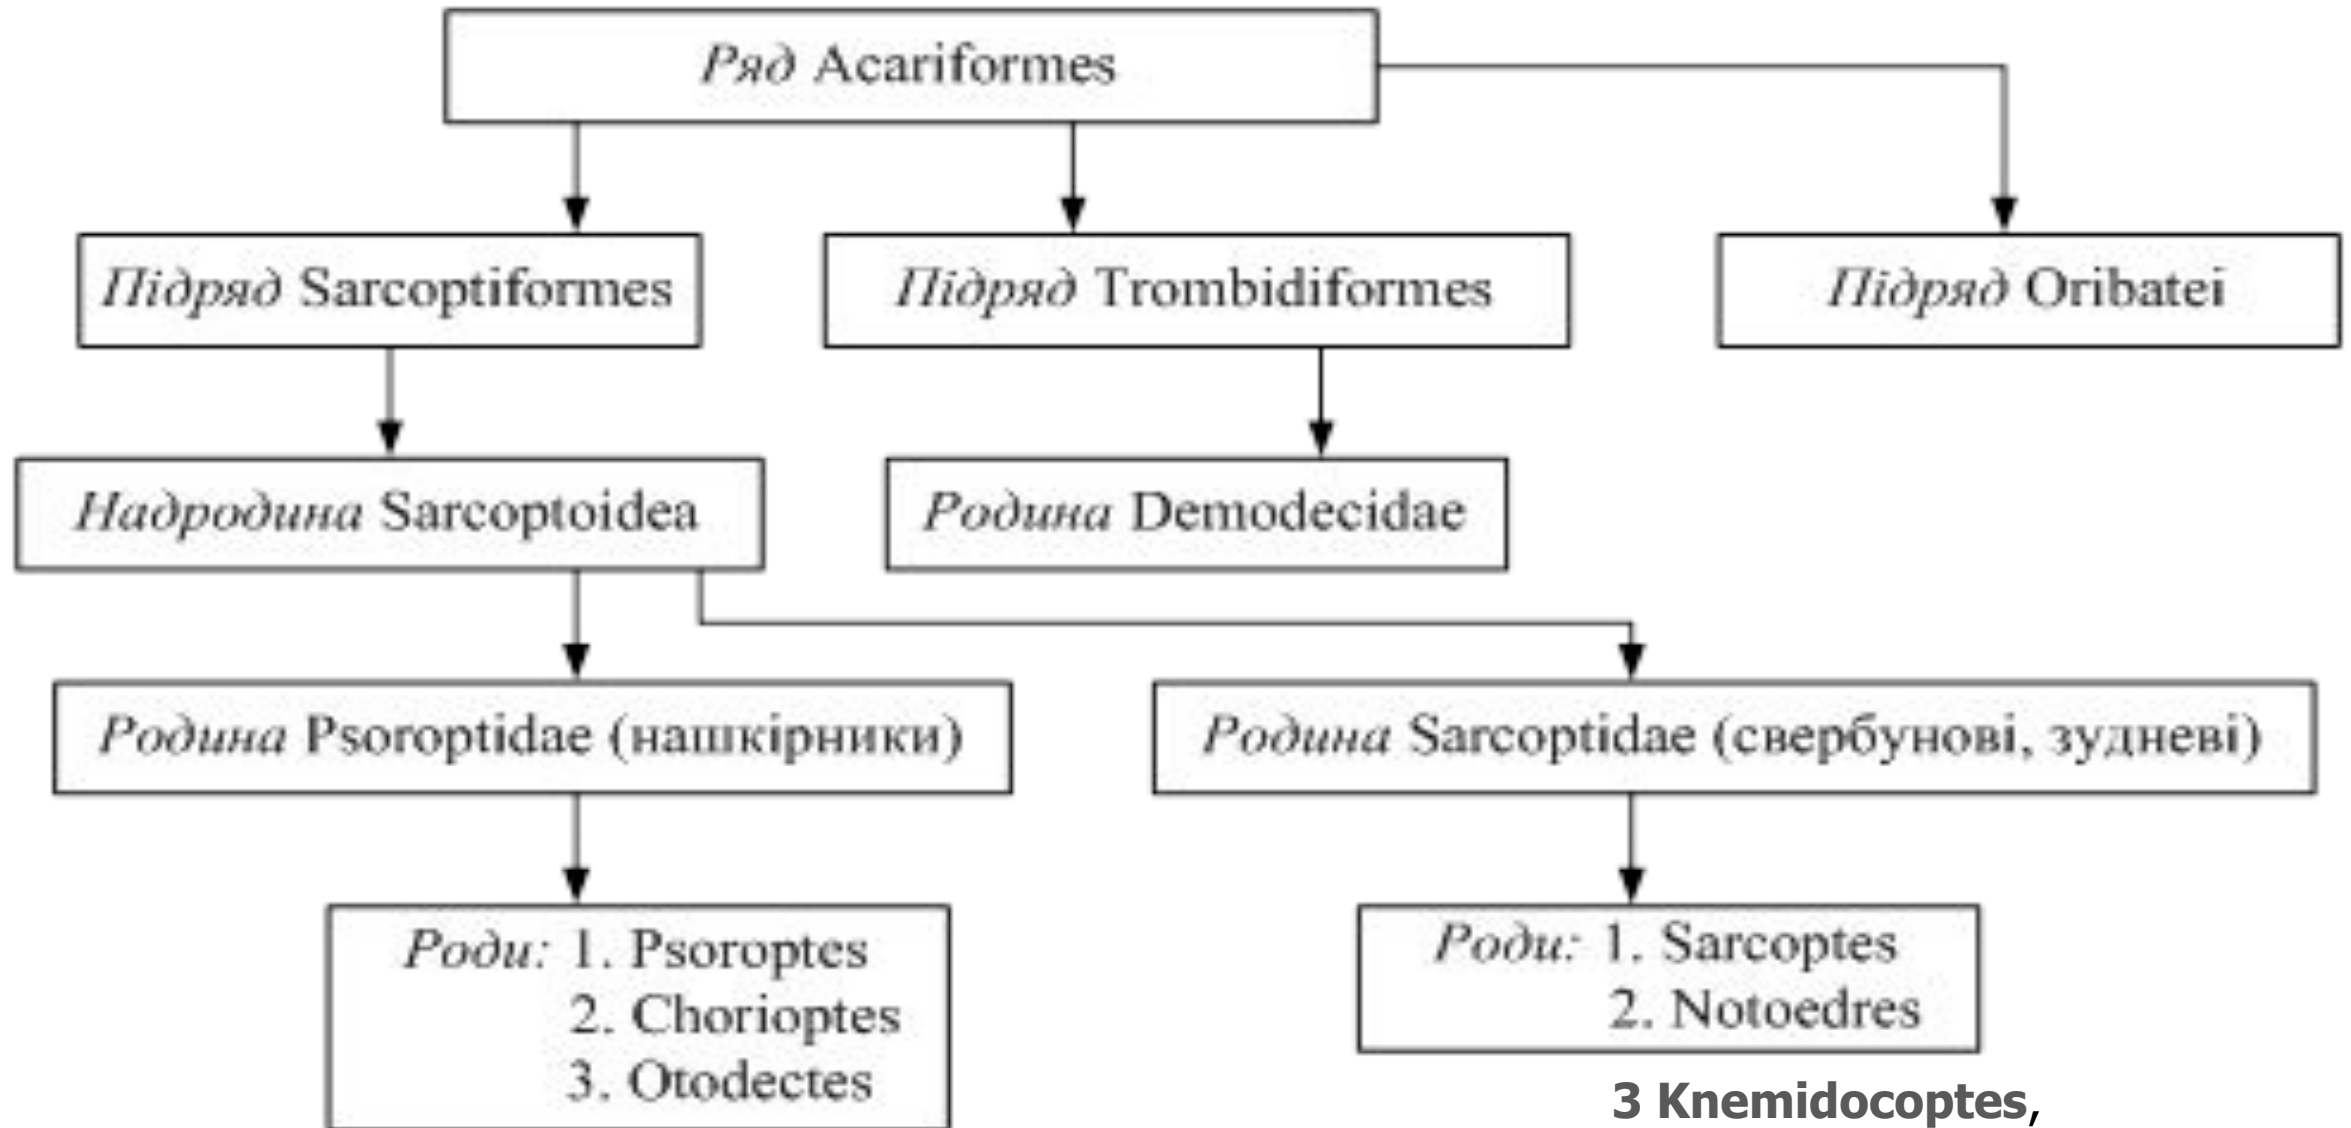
*Ряд* Acariformes

*Підряд* Sarcoptiformes

*Підряд* Trombidiformes

*Підряд* Oribatei

*Надродина* Sarcoptoidea

*Родина* Demodecidae

*Родина* Psoroptidae (нашкірники)

*Родина* Sarcoptidae (свербунові, зудневі)

*Роди:* 1. Psoroptes
2. Chorioptes
3. Otodectes

*Роди:* 1. Sarcoptes
2. Notoedres

**3 Knemidocoptes,**